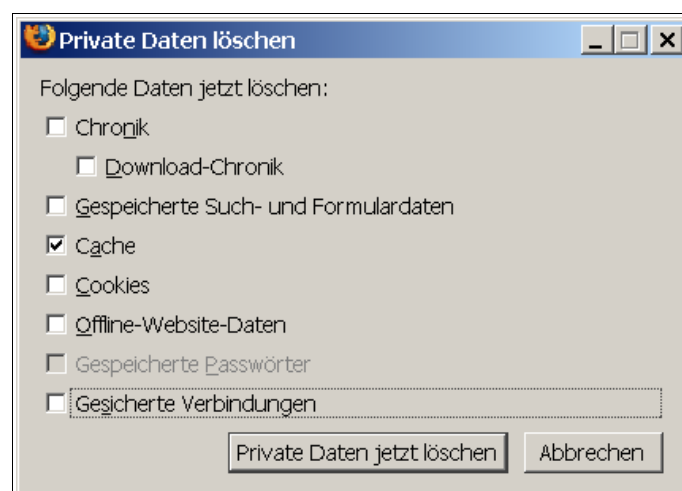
Private Daten löschen

Folgende Daten jetzt löschen:

Chronik

Download-Chronik

Gespeicherte Such- und Formulardaten

Cache

Cookies

Offline-Website-Daten

Gespeicherte Passwörter

Gesicherte Verbindungen

Private Daten jetzt löschen

Abbrechen